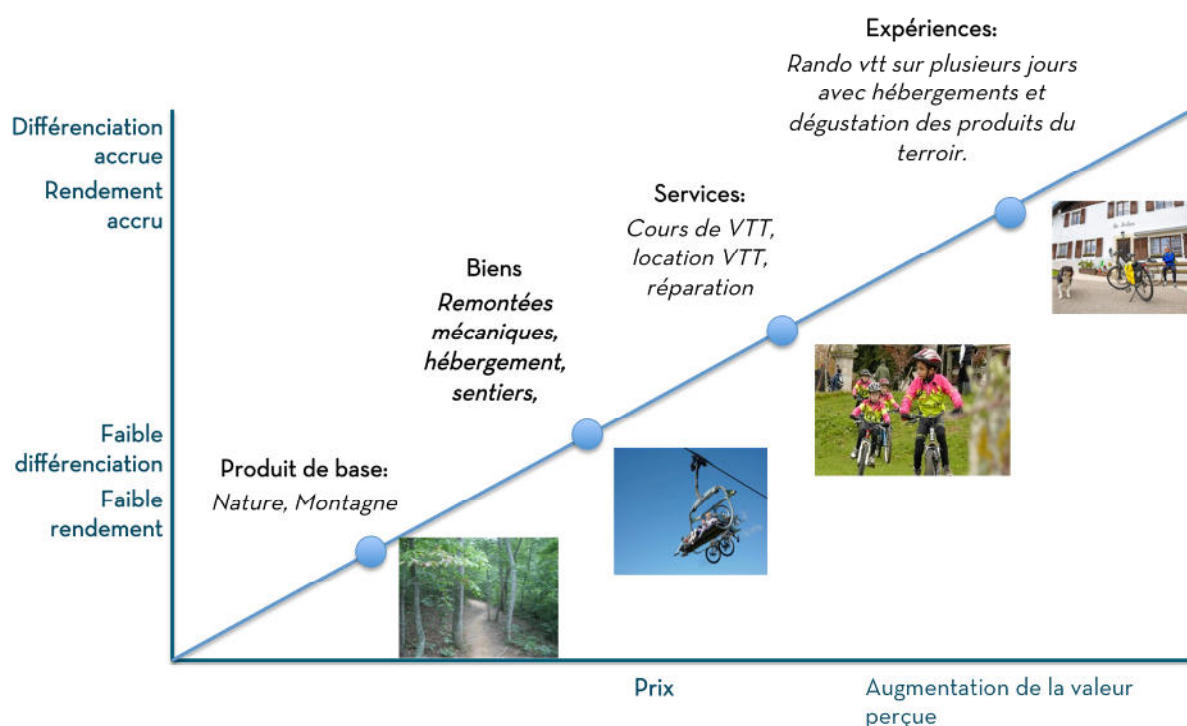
Différenciation accrue

Rendement accru

Faible différenciation

Faible rendement

Produit de base:
*Nature, Montagne*

Biens
*Remontées mécaniques, hébergement, sentiers,*

Services:
*Cours de VTT, location VTT, réparation*

Expériences:
*Rando vtt sur plusieurs jours avec hébergements et dégustation des produits du terroir.*

Prix

Augmentation de la valeur perçue